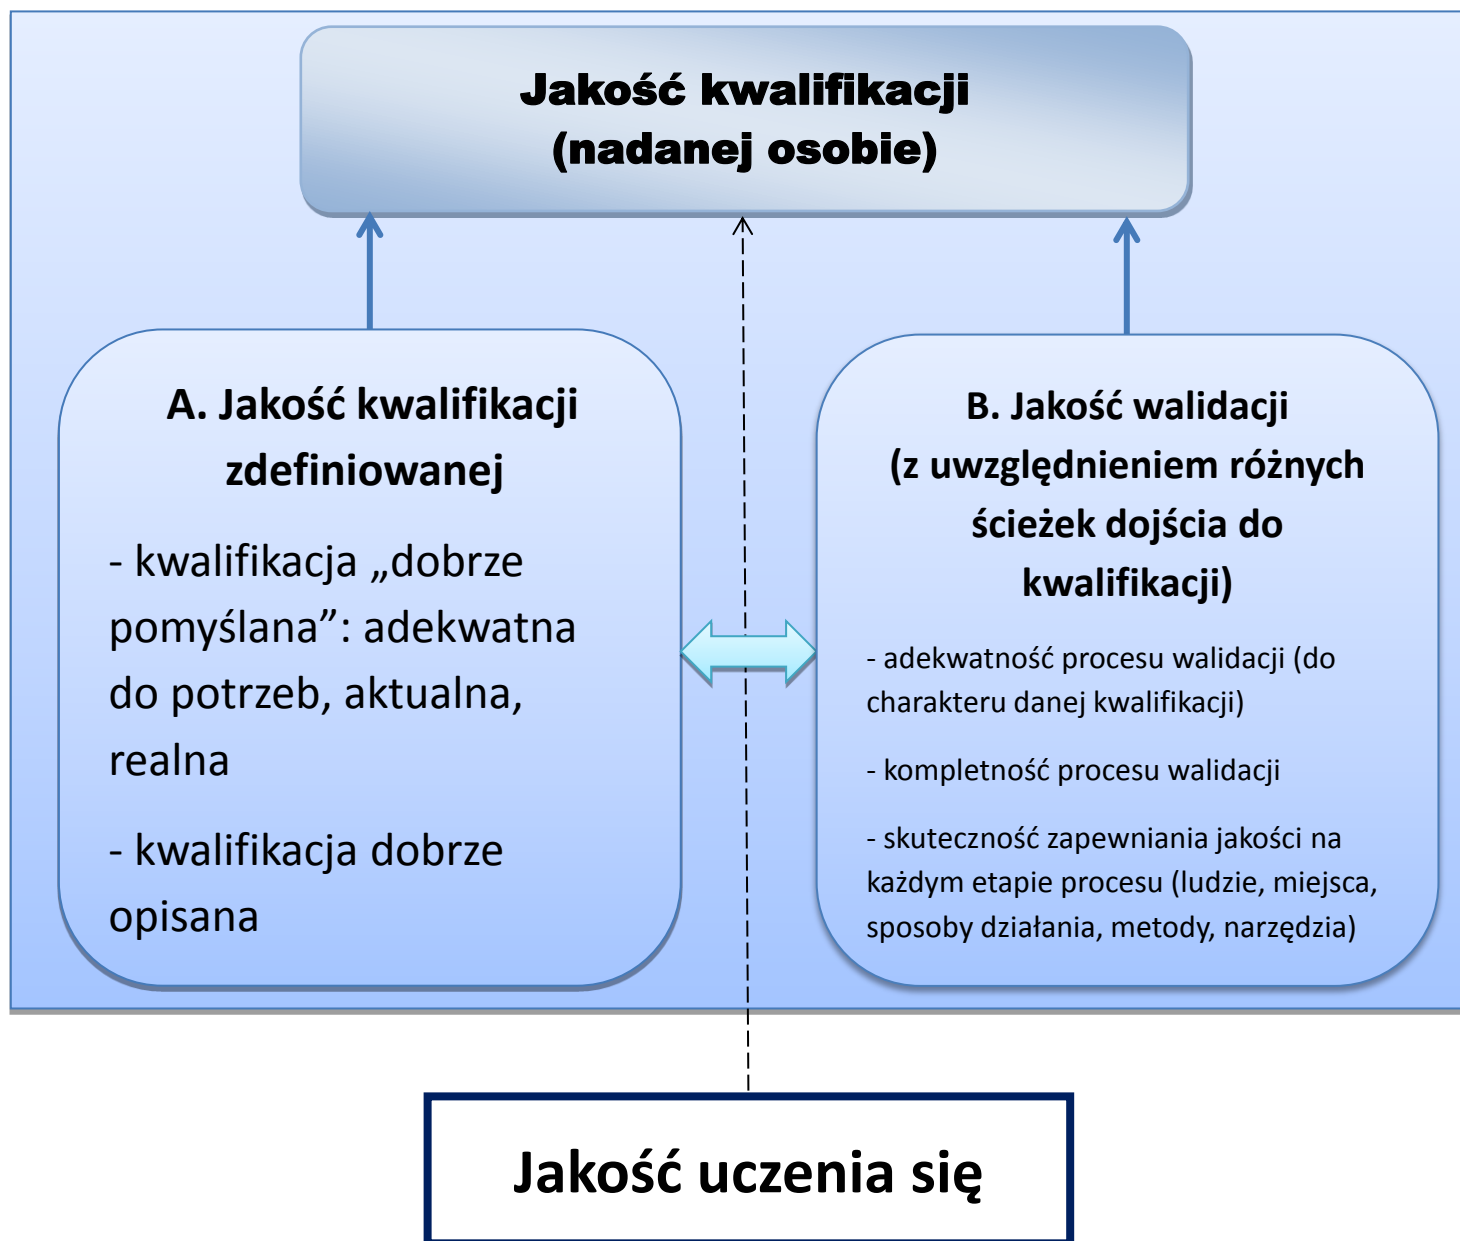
Jakość kwalifikacji
(nadanej osobie)

A. Jakość kwalifikacji zdefiniowanej

- kwalifikacja „dobrze pomyślana”: adekwatna do potrzeb, aktualna, realna

- kwalifikacja dobrze opisana

B. Jakość walidacji
(z uwzględnieniem różnych ścieżek dojścia do kwalifikacji)

- adekwatność procesu walidacji (do charakteru danej kwalifikacji)

- kompletność procesu walidacji

- skuteczność zapewniania jakości na każdym etapie procesu (ludzie, miejsca, sposoby działania, metody, narzędzia)

Jakość uczenia się